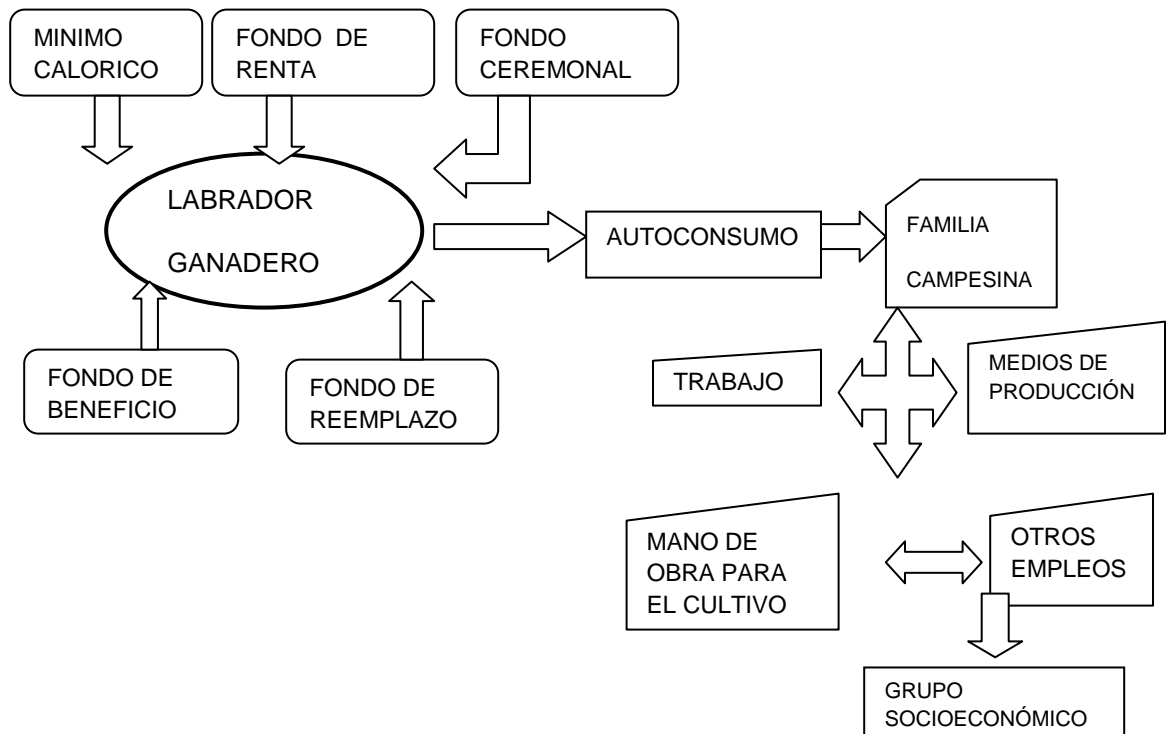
MINIMO CALORICO

FONDO DE RENTA

FONDO CEREMONAL

LABRADOR

GANADERO

AUTOCONSUMO

FAMILIA

CAMPESINA

FONDO DE BENEFICIO

FONDO DE REEMPLAZO

TRABAJO

MEDIOS DE PRODUCCIÓN

MANO DE OBRA PARA EL CULTIVO

OTROS EMPLEOS

GRUPO SOCIOECONÓMICO